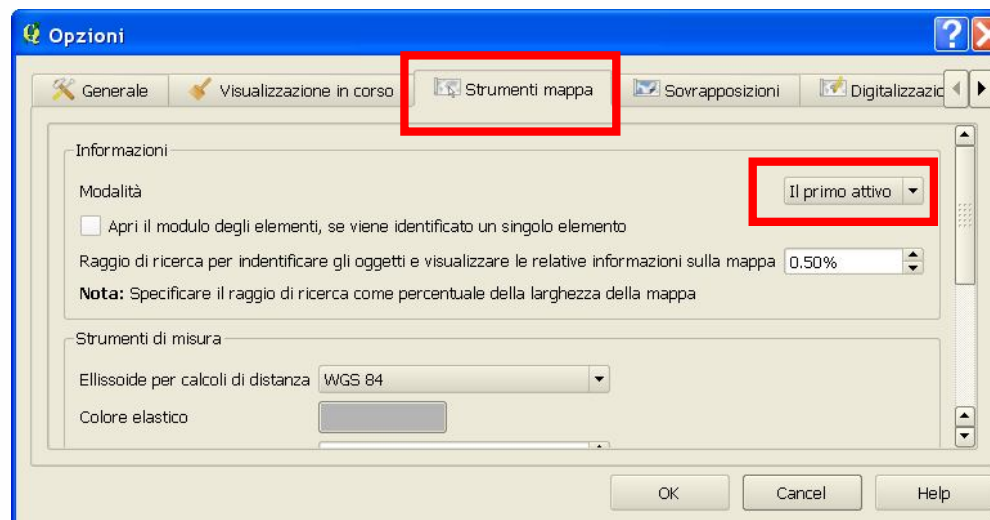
Opzioni

Generale | Visualizzazione in corso | Strumenti mappa | Sovrapposizioni | Digitalizzazio

Informazioni

Modalità | Il primo attivo

Apri il modulo degli elementi, se viene identificato un singolo elemento

Raggio di ricerca per indentificare gli oggetti e visualizzare le relative informazioni sulla mappa 0.50%

**Nota:** Specificare il raggio di ricerca come percentuale della larghezza della mappa

Strumenti di misura

Ellissoide per calcoli di distanza WGS 84

Colore elastico

OK | Cancel | Help